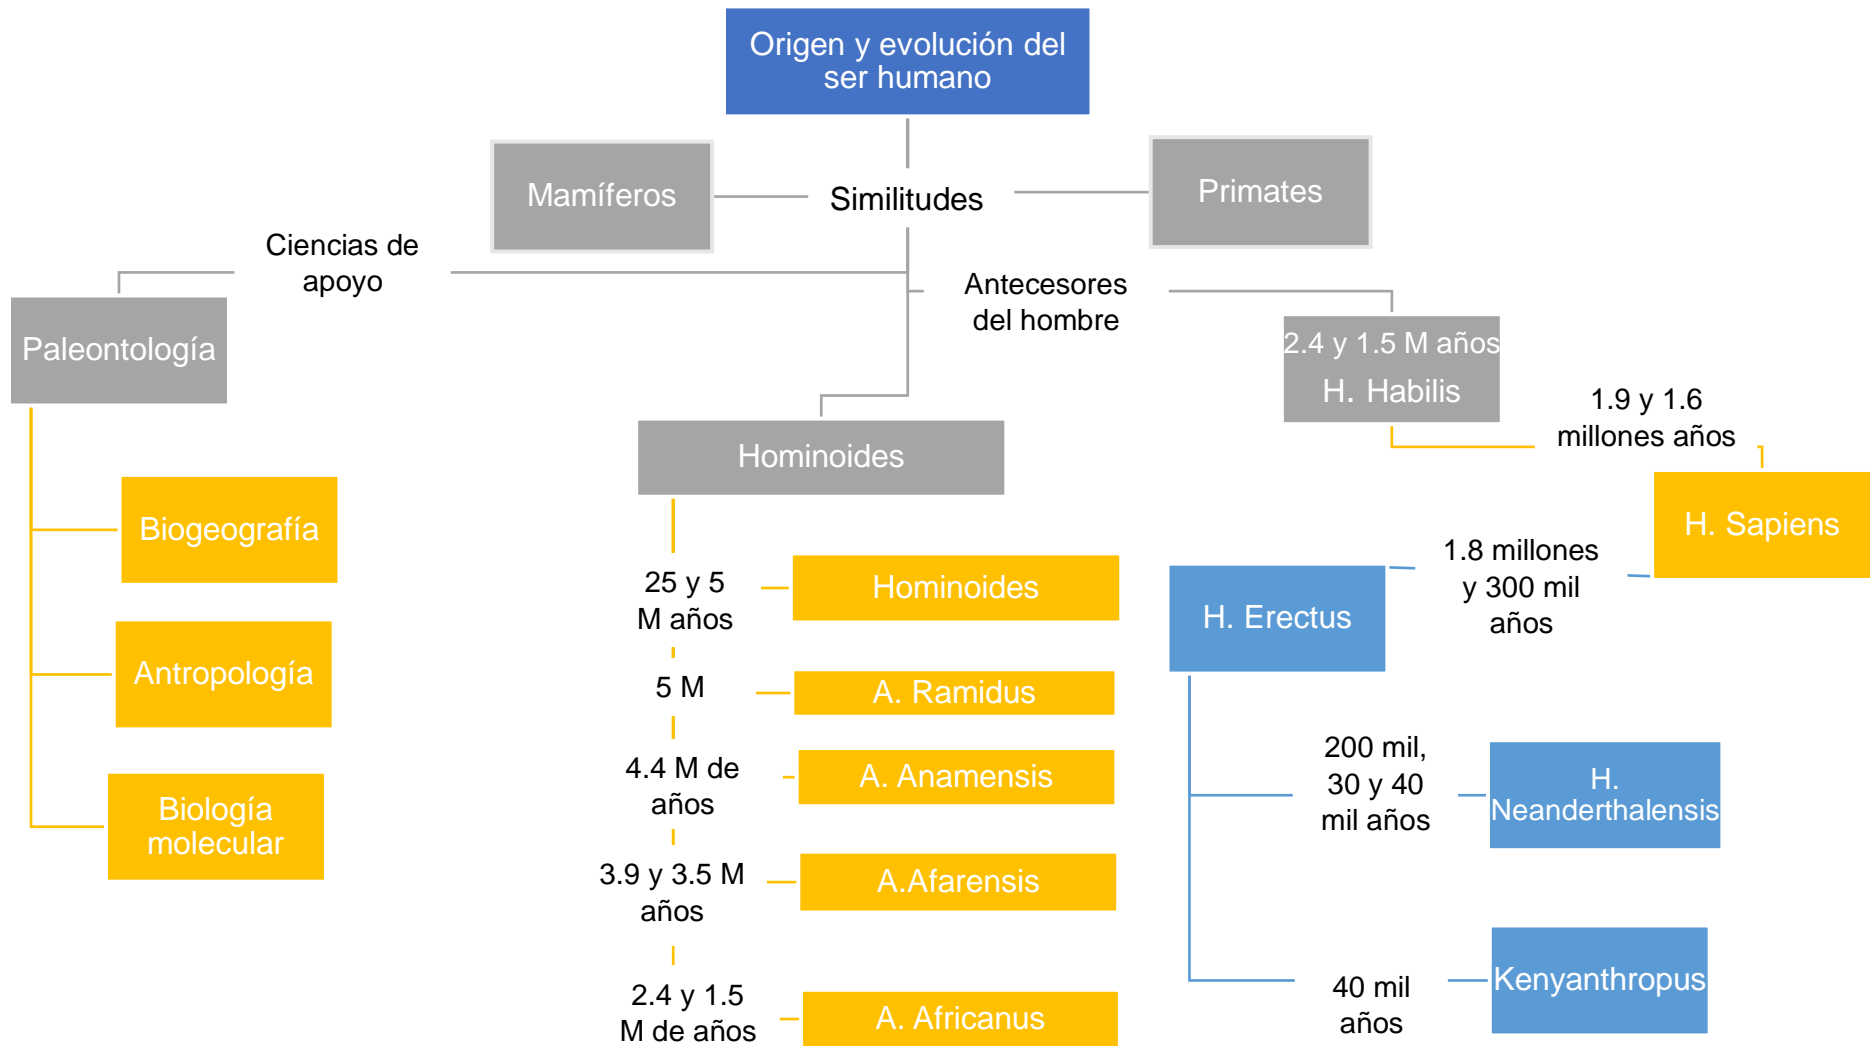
Origen y evolución del ser humano

Mamíferos

Similitudes

Primates

Ciencias de apoyo

Paleontología

Antecesores del hombre

2.4 y 1.5 M años
H. Habilis

1.9 y 1.6 millones años

Hominoides

H. Sapiens

Biogeografía

25 y 5 M años

Hominoides

1.8 millones y 300 mil años

H. Erectus

Antropología

5 M

A. Ramidus

4.4 M de años

A. Anamensis

200 mil, 30 y 40 mil años

H. Neanderthalensis

Biología molecular

3.9 y 3.5 M años

A.Afarensis

2.4 y 1.5 M de años

A. Africanus

40 mil años

Kenyanthropus